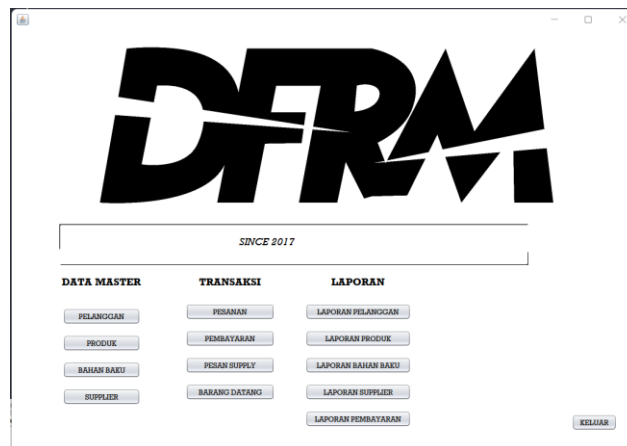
DFRM

SINCE 2017

DATA MASTER

PELANGGAN

PRODUK

BAHAN BAKU

SUPPLIER

TRANSAKSI

PESANAN

PEMBAYARAN

PESAN SUPPLY

BARANG DATANG

LAPORAN

LAPORAN PELANGGAN

LAPORAN PRODUK

LAPORAN BAHAN BAKU

LAPORAN SUPPLIER

LAPORAN PEMBAYARAN

KELUAR